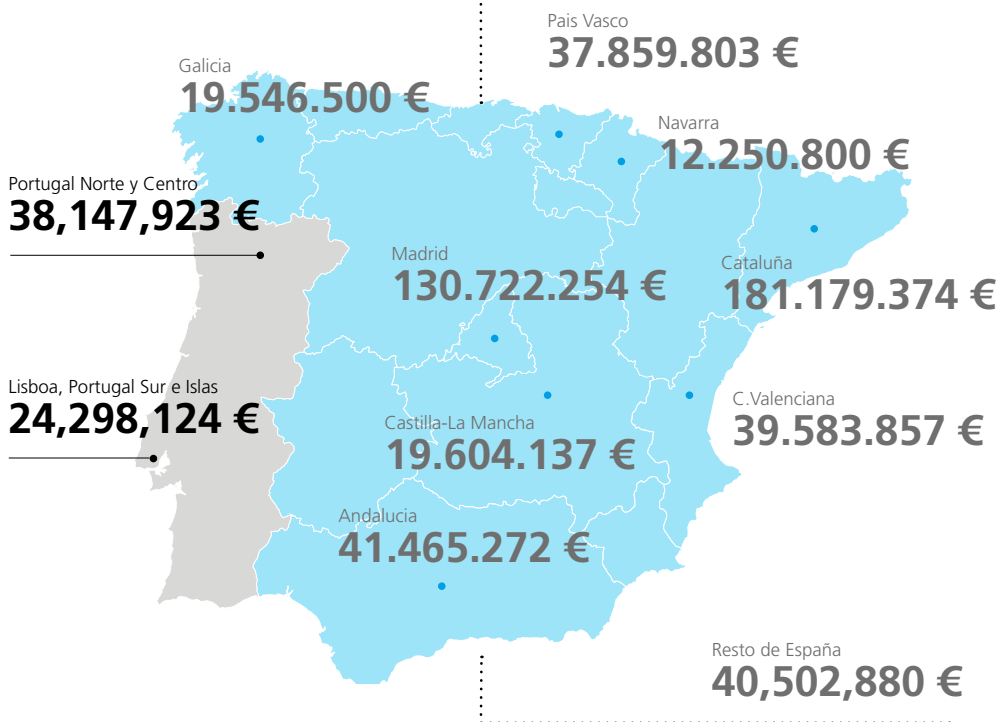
Pais Vasco
37.859.803 €

Galicia
19.546.500 €

Navarra
12.250.800 €

Portugal Norte y Centro
38,147,923 €

Madrid
130.722.254 €

Cataluña
181.179.374 €

Lisboa, Portugal Sur e Islas
24,298,124 €

C.Valenciana
39.583.857 €

Castilla-La Mancha
19.604.137 €

Andalucia
41.465.272 €

Resto de España
40,502,880 €